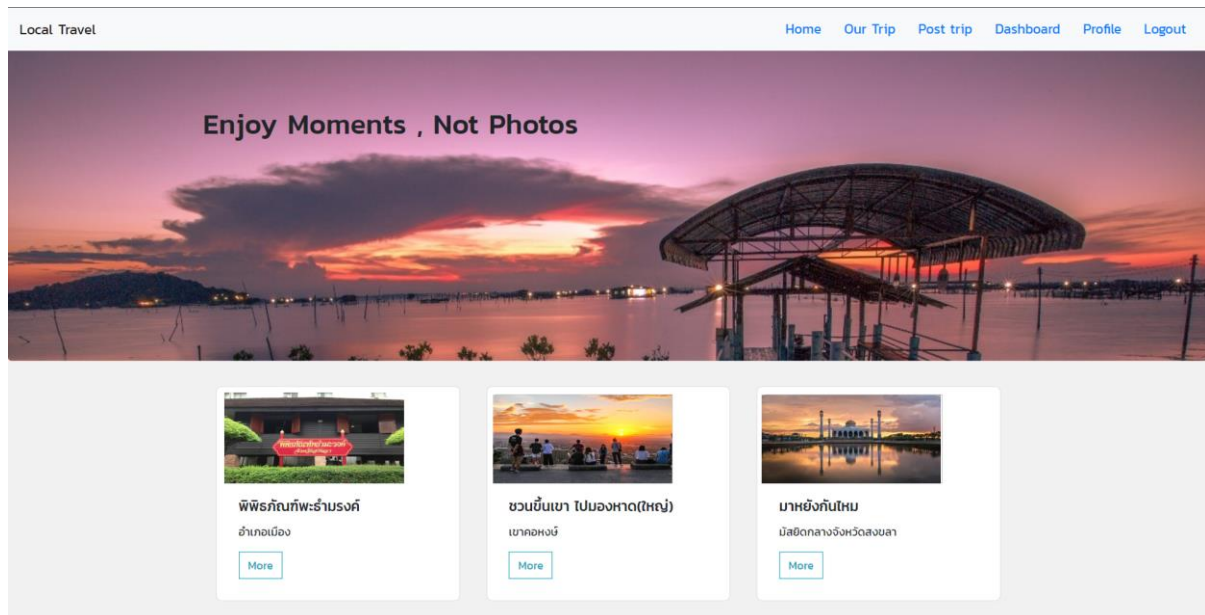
Local Travel

Home Our Trip Post trip Dashboard Profile Logout

Enjoy Moments , Not Photos

พิพิธภัณฑ์พะธำมรงค์

อำเภอเมือง

More

ชวนขึ้นเขา ไปมองหาด(ใหญ่)

เขาคอหงษ์

More

มาหยังกันไหม

มัสยิดกลางจังหวัดสงขลา

More